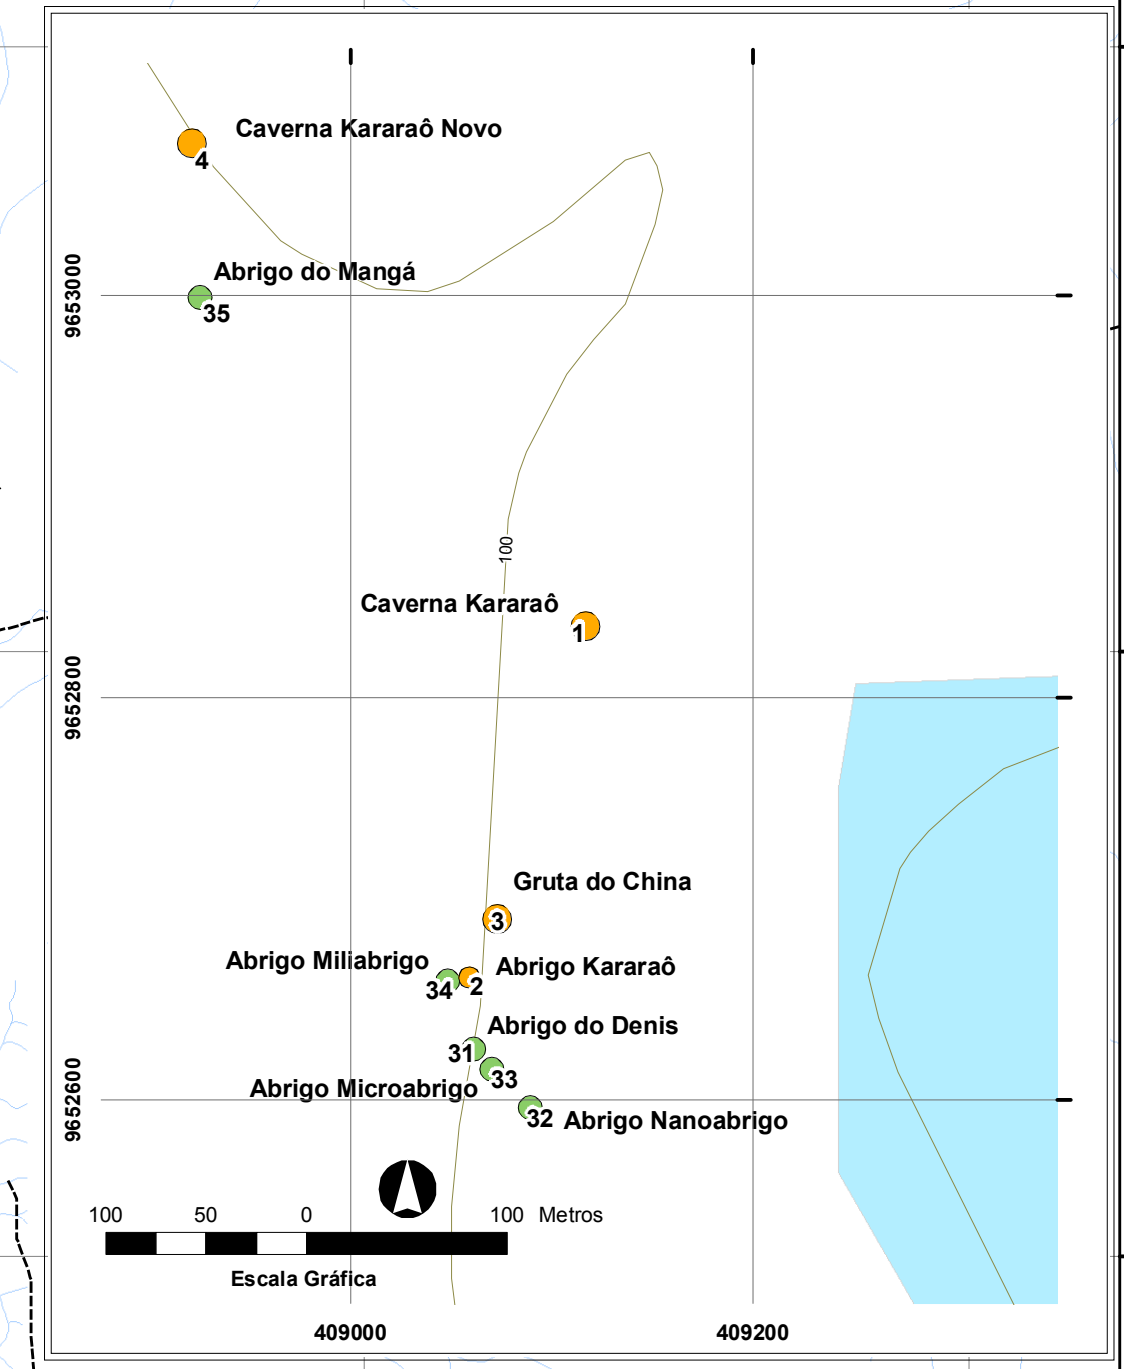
Caverna Kararaô Novo
4
Abrigo do Mangá
35
9653000
100
Caverna Kararaô
1
9652800
Gruta do China
3
Abrigo Miliabrigo
34
2
Abrigo Kararaô
Abrigo do Denis
31
33
Abrigo Microabrigo
32
Abrigo Nanoabrigo
9652600
100 50 0 100 Metros
Escala Gráfica
409000
409200